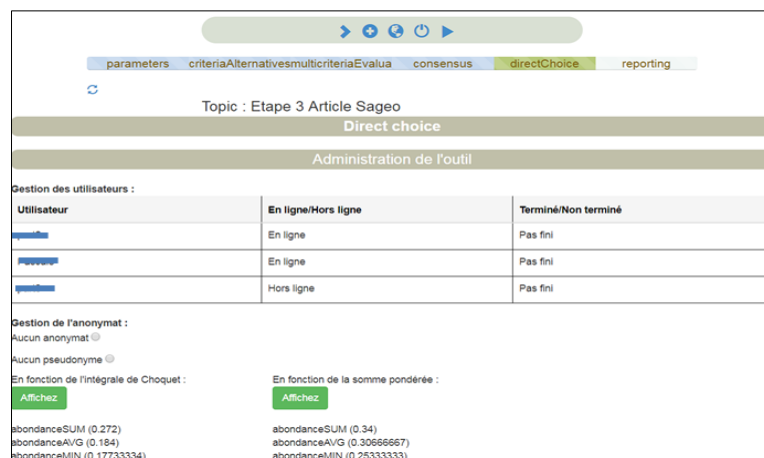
parameters criteriaAlternativesmulticriteriaEvalua consensus directChoice reporting

Topic : Etape 3 Article Sageo

Direct choice

Administration de l'outil

Gestion des utilisateurs :

| Utilisateur | En ligne/Hors ligne | Terminé/Non terminé |
|---|---|---|
| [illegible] | En ligne | Pas fini |
| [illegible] | En ligne | Pas fini |
| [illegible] | Hors ligne | Pas fini |

Gestion de l'anonymat :

Aucun anonymat

Aucun pseudonyme

En fonction de l'intégrale de Choquet :

Affichez

abondanceSUM (0.272)
abondanceAVG (0.184)
abondanceMIN (0.17733334)

En fonction de la somme pondérée :

Affichez

abondanceSUM (0.34)
abondanceAVG (0.30666667)
abondanceMIN (0.25333333)